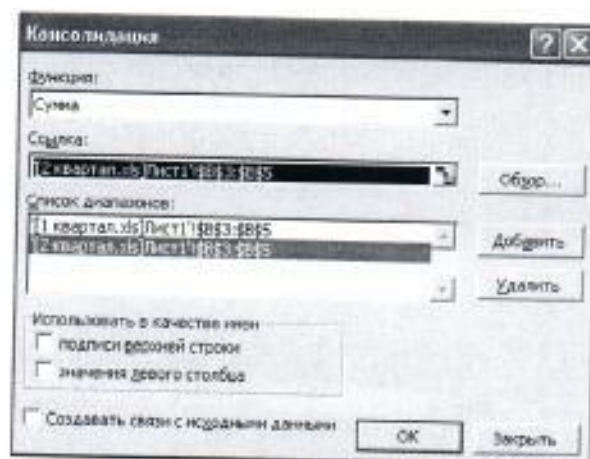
Консолидация

Функция:

Сумма

Ссылка:

[2 квартал.xls]Лист1'!$B$3:$B$5

Обзор...

Список диапазонов:

[1 квартал.xls]Лист1'!$B$3:$B$5

[2 квартал.xls]Лист1'!$B$3:$B$5

Добавить

Удалить

Использовать в качестве имен

подписи верхней строки

значения левого столбца

Создавать связи с исходными данными

OK

Закрыть